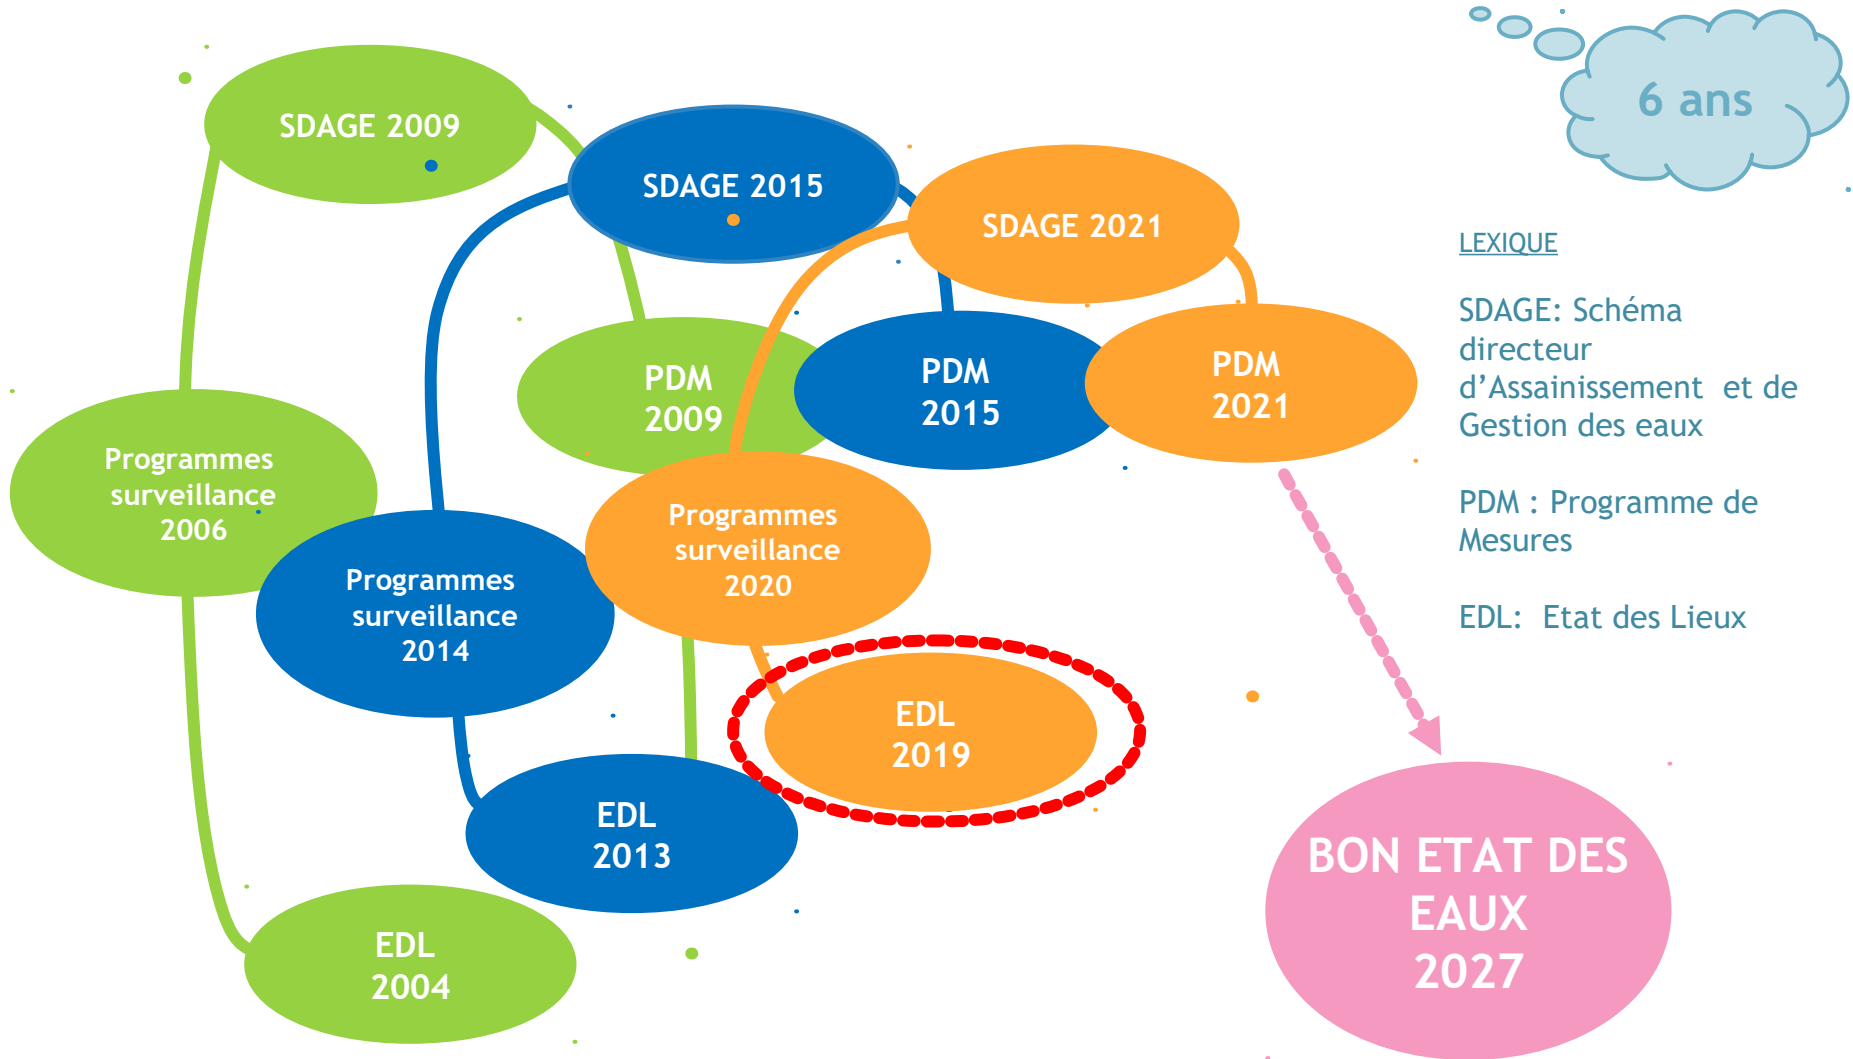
6 ans

SDAGE 2009

SDAGE 2015

SDAGE 2021

PDM 2009

PDM 2015

PDM 2021

Programmes surveillance 2006

Programmes surveillance 2014

Programmes surveillance 2020

EDL 2019

EDL 2013

EDL 2004

BON ETAT DES EAUX 2027

LEXIQUE

SDAGE: Schéma directeur d'Assainissement et de Gestion des eaux

PDM : Programme de Mesures

EDL: Etat des Lieux